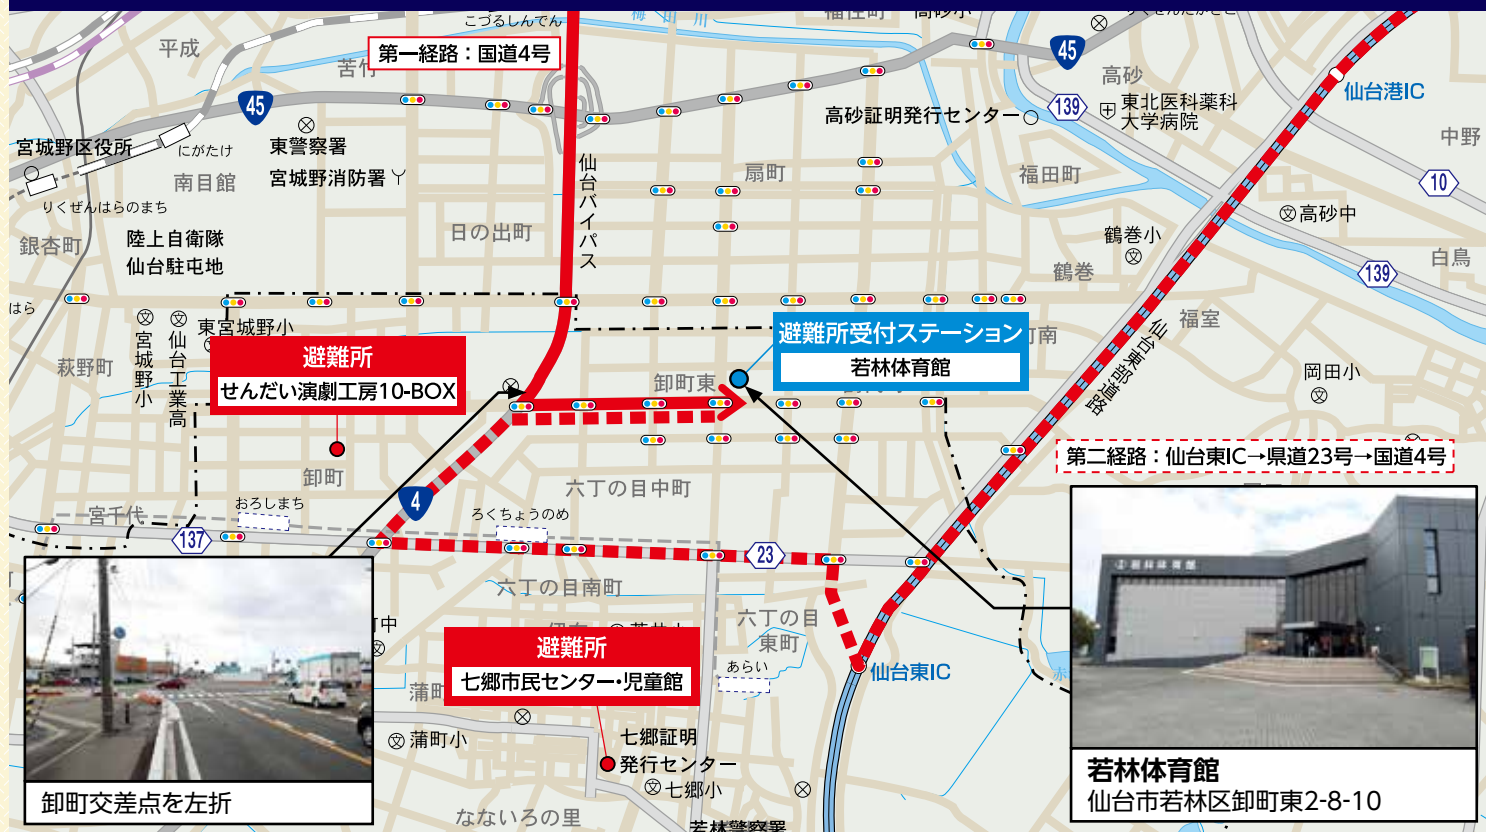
こごうしんでん
梅田川
福住町
高砂小
りくぜんたかさご
第一経路：国道4号
平成
苦竹
45
45
高砂
139
東北医科薬科大学病院
仙台港IC
宮城野区役所
にがたけ
東警察署
高砂証明発行センター
中野
南目館
宮城野消防署
仙台バイパス
扇町
福田町
10
りくぜんはらのまち
高砂中
銀杏町
陸上自衛隊
仙台駐屯地
日の出町
鶴巻小
鶴巻
白鳥
139
はら
東宮城野小
宮城野小
仙台工業高
避難所受付ステーション
若林体育館
河南
福室
仙台東部道路
萩野町
避難所
せんだい演劇工房10-BOX
卸町東
岡田小
卸町
第二経路：仙台東IC→県道23号→国道4号
おろしまち
六丁の目中町
宮千代
4
ろくちょうのめ
137
23
六丁の目南町
中
六丁の目東町
避難所
七郷市民センター・児童館
あらい
蒲町
仙台東IC
蒲町小
七郷証明発行センター
七郷小
卸町交差点を左折
なないろの里
若林警察署
若林体育館
仙台市若林区卸町東2-8-10